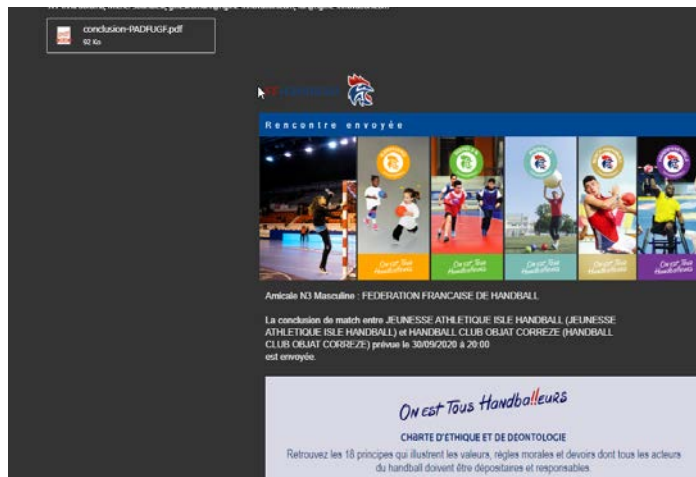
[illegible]

conclusion-PADFUGF.pdf
92 Ko

Rencontre envoyée

On est Tous Handballeurs

Amicale N3 Masculine : FEDERATION FRANCAISE DE HANDBALL

La conclusion de match entre JEUNESSE ATHLETIQUE ISLE HANDBALL (JEUNESSE ATHLETIQUE ISLE HANDBALL) et HANDBALL CLUB OBJAT CORREZE (HANDBALL CLUB OBJAT CORREZE) prévue le 30/09/2020 à 20:00 est envoyée.

On est Tous Handballeurs

CHARTE D'ETHIQUE ET DE DEONTOLOGIE

Retrouvez les 18 principes qui illustrent les valeurs, règles morales et devoirs dont tous les acteurs du handball doivent être dépositaires et responsables.